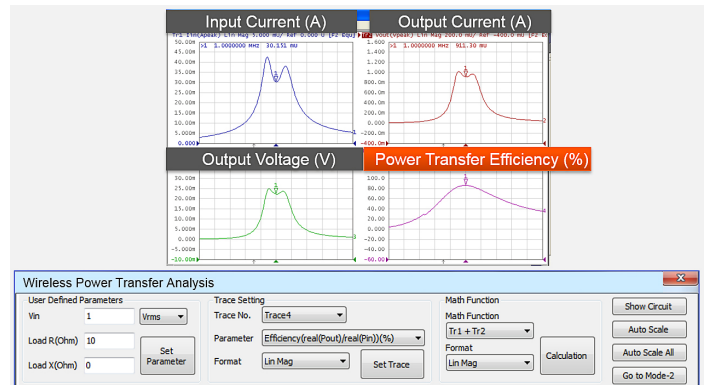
Input Current (A)

Tr1 Iin(Apeak) Lin Mag 5.000 mU/ Ref 0.000 U [F2-Equ]

>1 1.0000000 MHz 30.151 mU

50.00m
45.00m
40.00m
35.00m
30.00m
25.00m
20.00m
15.00m
10.00m
5.000m
0.000

Output Current (A)

Iout(Apeak) Lin Mag 200.0 mU/ Ref -400.0 mU [F2-Eq]

>1 1.0000000 MHz 911.30 mU

1.400
1.200
1.000
800.0m
600.0m
400.0m
200.0m
0.000
-200.0m
-400.0m

Output Voltage (V)

30.00m
25.00m
20.00m
15.00m
10.00m
5.000m
0.000
-5.000m
-10.00m

Power Transfer Efficiency (%)

100.0
80.00
60.00
40.00
20.00
0.000
-20.00
-40.00
-60.00

Wireless Power Transfer Analysis

User Defined Parameters
Vin 1 Vrms
Load R(Ohm) 10
Load X(Ohm) 0
Set Parameter

Trace Setting
Trace No. Trace4
Parameter Efficiency(real(Pout)/real(Pin))(%)
Format Lin Mag
Set Trace

Math Function
Math Function
Tr1 + Tr2
Format
Lin Mag
Calculation

Show Circuit
Auto Scale
Auto Scale All
Go to Mode-2